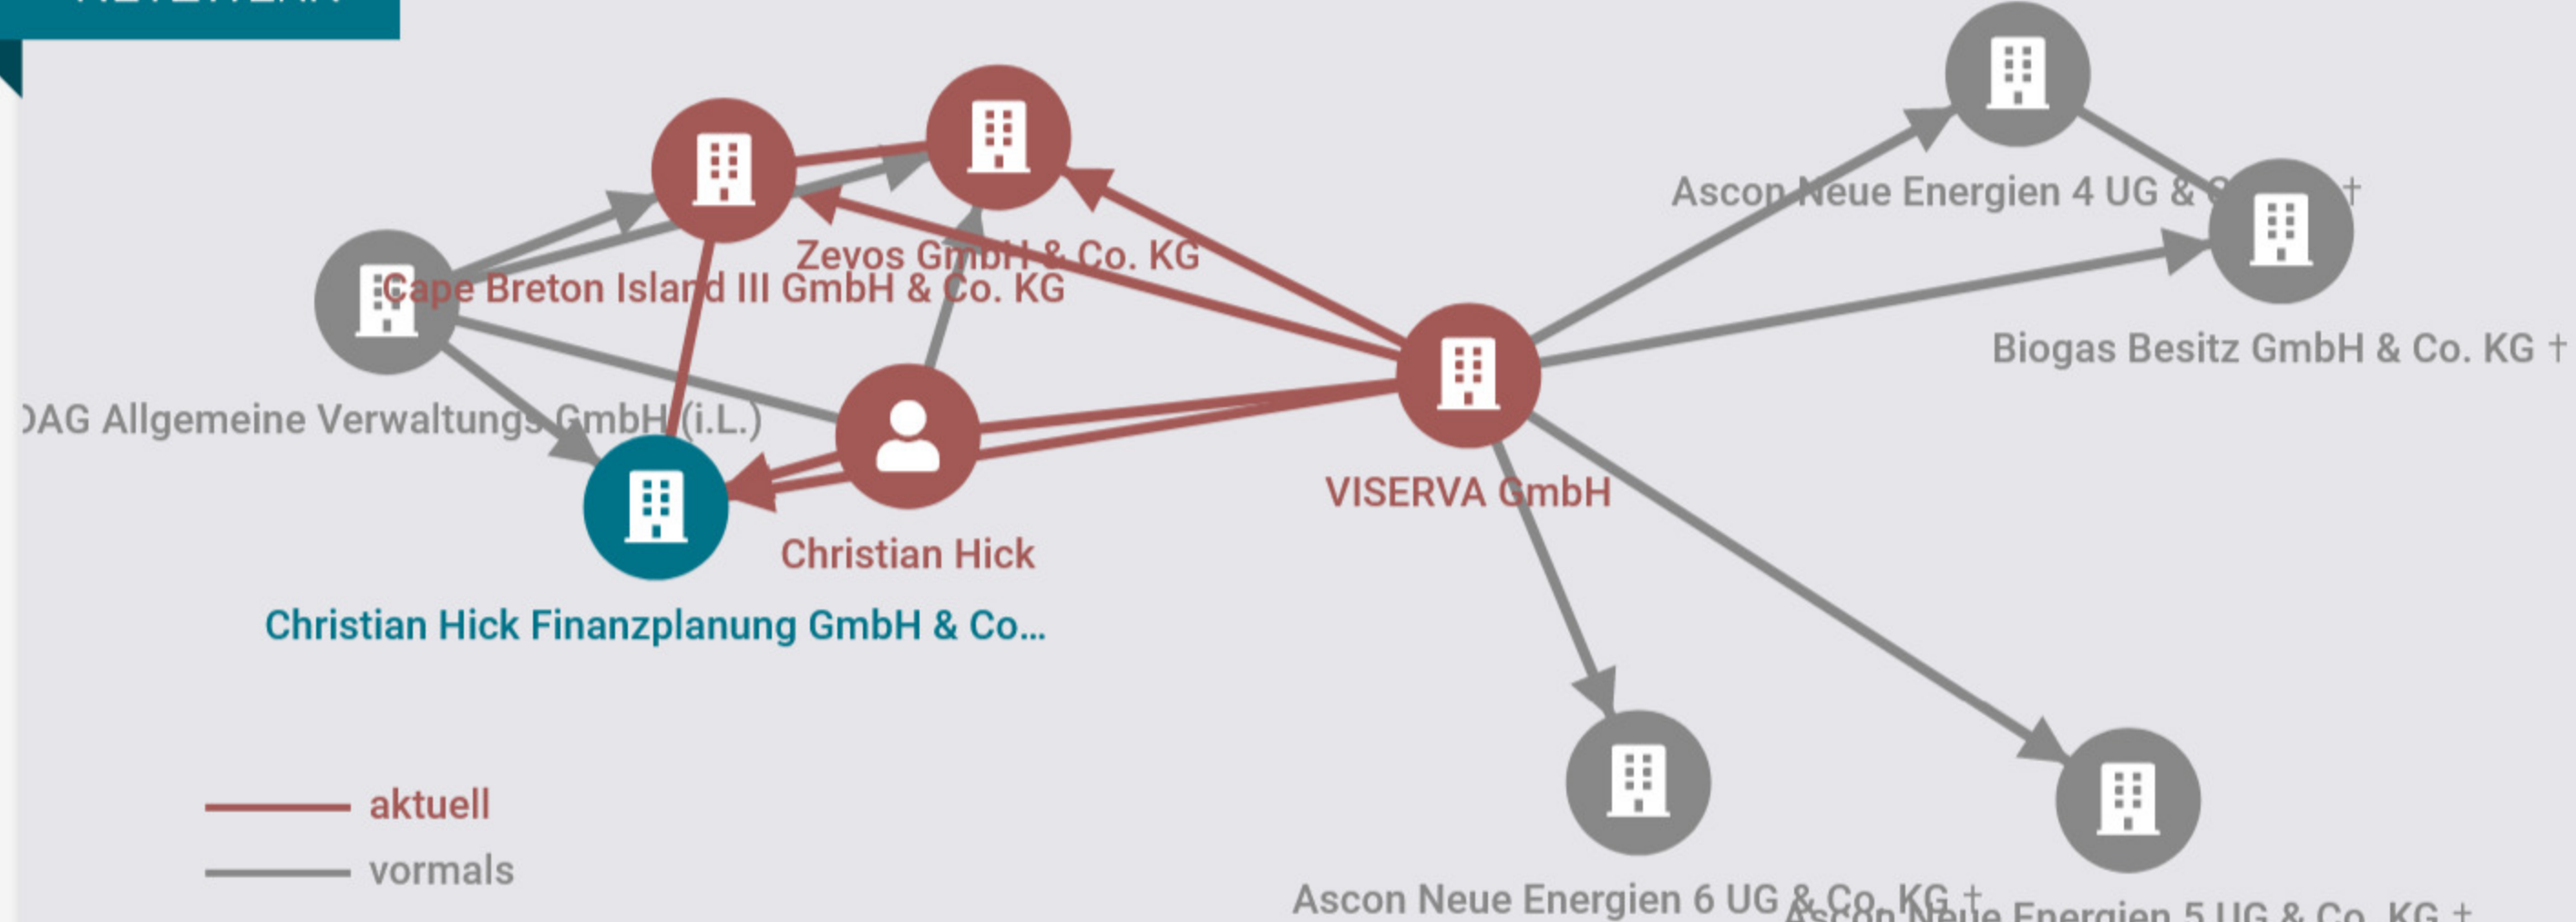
Zevos GmbH & Co. KG

Cape Breton Island III GmbH & Co. KG

Ascon Neue Energien 4 UG & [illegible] †

Biogas Besitz GmbH & Co. KG †

DAG Allgemeine Verwaltungs GmbH (i.L.)

VISERVA GmbH

Christian Hick

Christian Hick Finanzplanung GmbH & Co...

aktuell

vormals

Ascon Neue Energien 6 UG & Co. KG †

Ascon Neue Energien 5 UG & Co. KG †